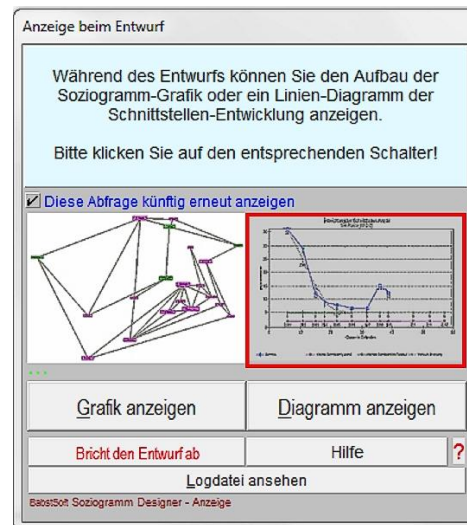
Anzeige beim Entwurf

Während des Entwurfs können Sie den Aufbau der Soziogramm-Grafik oder ein Linien-Diagramm der Schnittstellen-Entwicklung anzeigen.

Bitte klicken Sie auf den entsprechenden Schalter!

Diese Abfrage künftig erneut anzeigen

Grafik anzeigen

Diagramm anzeigen

Bricht den Entwurf ab

Hilfe

?

Logdatei ansehen

BabstSoft Soziogramm Designer - Anzeige